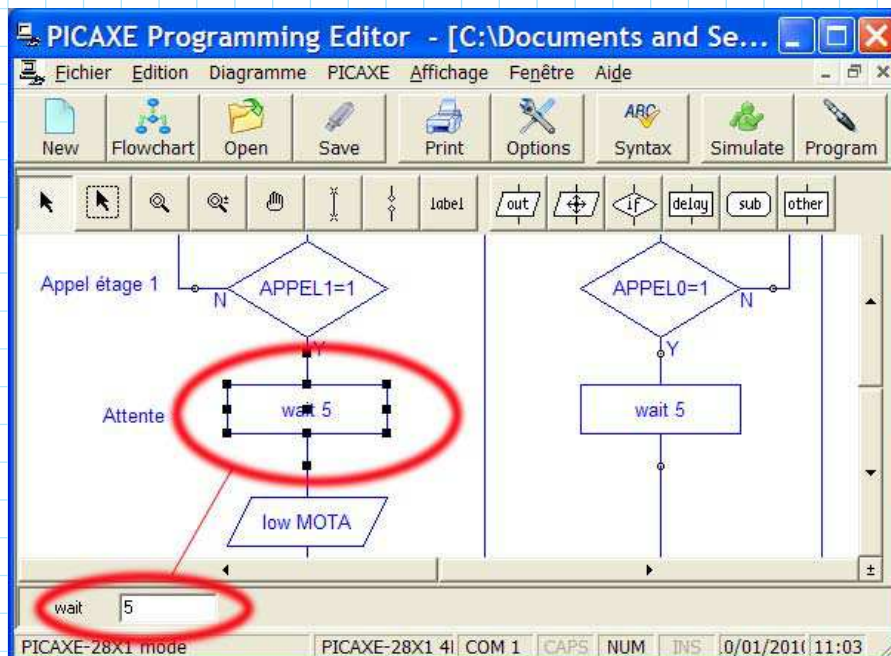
PICAXE Programming Editor - [C:\Documents and Se...

Fichier Edition Diagramme PICAXE Affichage Fenêtre Aide

New Flowchart Open Save Print Options Syntax Simulate Program

label out if delay sub other

Appel étage 1
APPEL1=1
N
Y
Attente
wait 5
low MOTA

APPEL0=1
N
Y
wait 5

wait 5

PICAXE-28X1 mode PICAXE-28X1 4I COM 1 CAPS NUM INS 0/01/201( 11:03